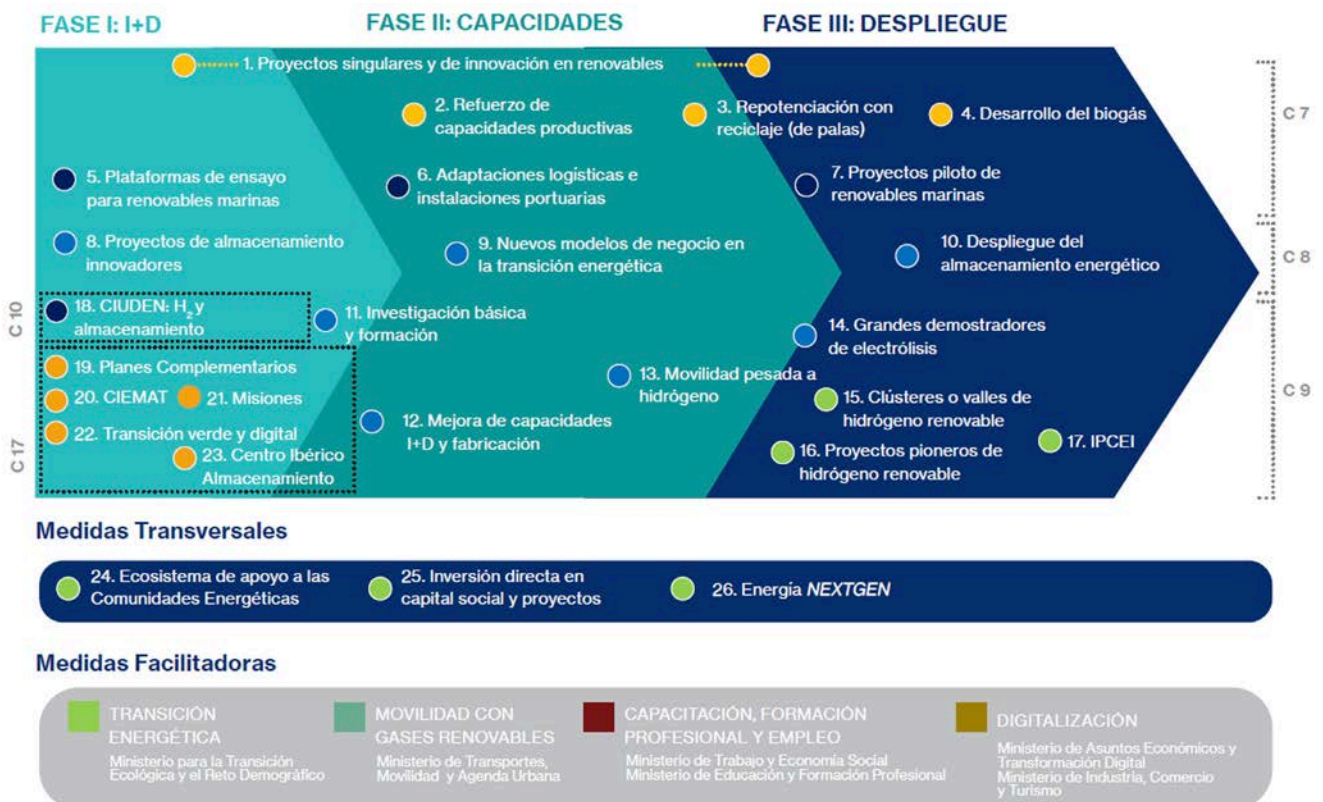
FASE I: I+D

FASE II: CAPACIDADES

FASE III: DESPLIEGUE

1. Proyectos singulares y de innovación en renovables

2. Refuerzo de capacidades productivas

3. Repotenciación con reciclaje (de palas)

4. Desarrollo del biogás

C 7

5. Plataformas de ensayo para renovables marinas

6. Adaptaciones logísticas e instalaciones portuarias

7. Proyectos piloto de renovables marinas

8. Proyectos de almacenamiento innovadores

9. Nuevos modelos de negocio en la transición energética

10. Despliegue del almacenamiento energético

C 8

C 10

18. CIUDEN: $H_2$ y almacenamiento

11. Investigación básica y formación

14. Grandes demostradores de electrólisis

19. Planes Complementarios

20. CIEMAT

21. Misiones

22. Transición verde y digital

23. Centro Ibérico Almacenamiento

C 17

13. Movilidad pesada a hidrógeno

12. Mejora de capacidades I+D y fabricación

15. Clústeres o valles de hidrógeno renovable

16. Proyectos pioneros de hidrógeno renovable

17. IPCEI

C 9

Medidas Transversales

24. Ecosistema de apoyo a las Comunidades Energéticas

25. Inversión directa en capital social y proyectos

26. Energía NEXTGEN

Medidas Facilitadoras

TRANSICIÓN ENERGÉTICA
Ministerio para la Transición Ecológica y el Reto Demográfico

MOVILIDAD CON GASES RENOVABLES
Ministerio de Transportes, Movilidad y Agenda Urbana

CAPACITACIÓN, FORMACIÓN PROFESIONAL Y EMPLEO
Ministerio de Trabajo y Economía Social
Ministerio de Educación y Formación Profesional

DIGITALIZACIÓN
Ministerio de Asuntos Económicos y Transformación Digital
Ministerio de Industria, Comercio y Turismo